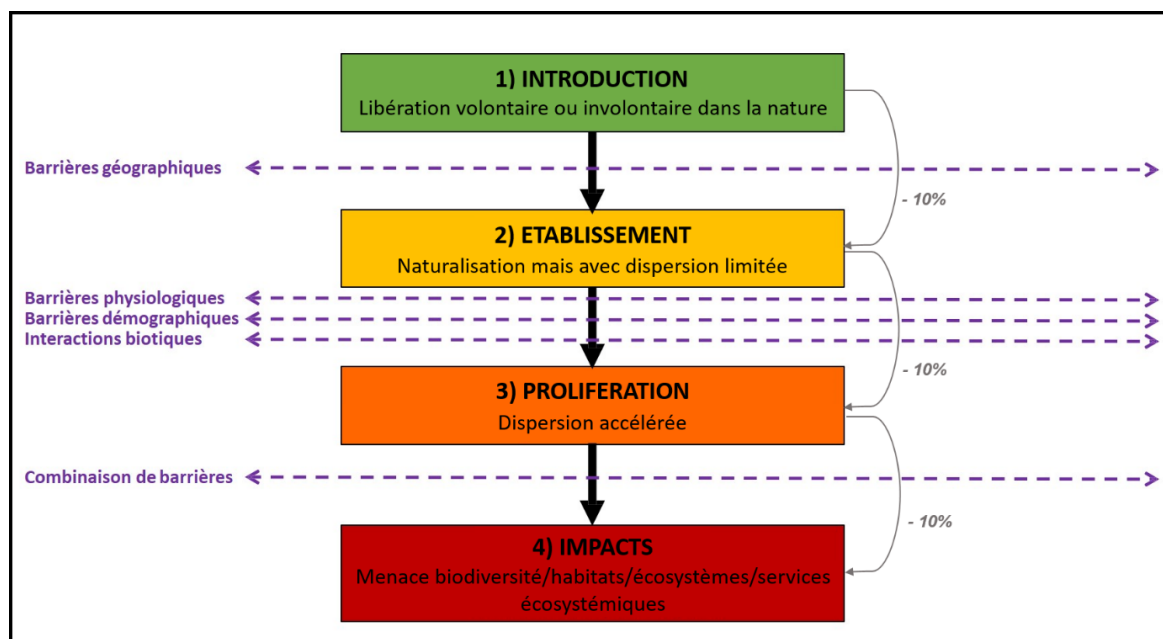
1) INTRODUCTION
Libération volontaire ou involontaire dans la nature

Barrières géographiques

- 10%

2) ETABLISSEMENT
Naturalisation mais avec dispersion limitée

Barrières physiologiques
Barrières démographiques
Interactions biotiques

- 10%

3) PROLIFERATION
Dispersion accélérée

Combinaison de barrières

- 10%

4) IMPACTS
Menace biodiversité/habitats/écosystèmes/services écosystémiques